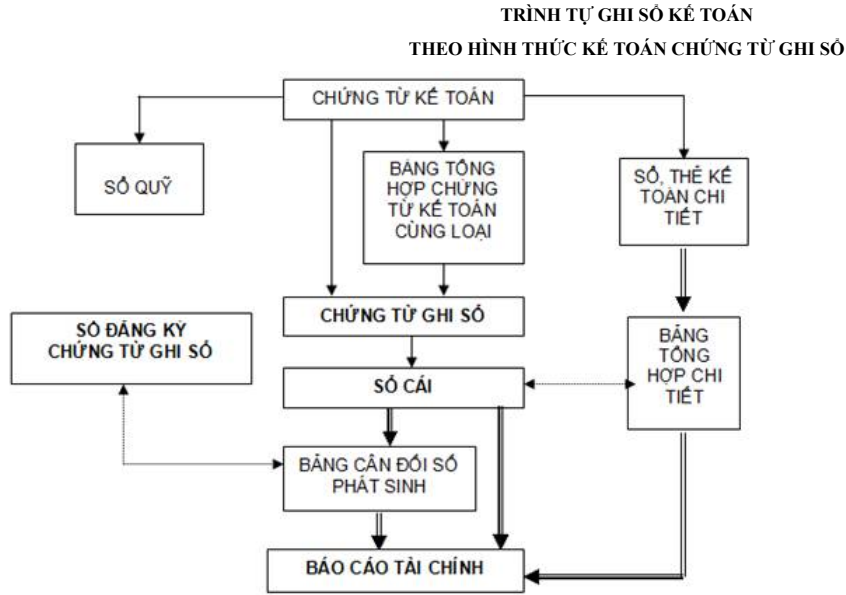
TRÌNH TỰ GHI SỔ KẾ TOÁN
THEO HÌNH THỨC KẾ TOÁN CHỨNG TỪ GHI SỔ

CHỨNG TỪ KẾ TOÁN

SỔ QUỸ

BẢNG TỔNG HỢP CHỨNG TỪ KẾ TOÁN CÙNG LOẠI

SỔ, THẺ KẾ TOÁN CHI TIẾT

SỔ ĐĂNG KÝ CHỨNG TỪ GHI SỔ

CHỨNG TỪ GHI SỔ

BẢNG TỔNG HỢP CHI TIẾT

SỔ CÁI

BẢNG CÂN ĐỐI SỐ PHÁT SINH

BÁO CÁO TÀI CHÍNH